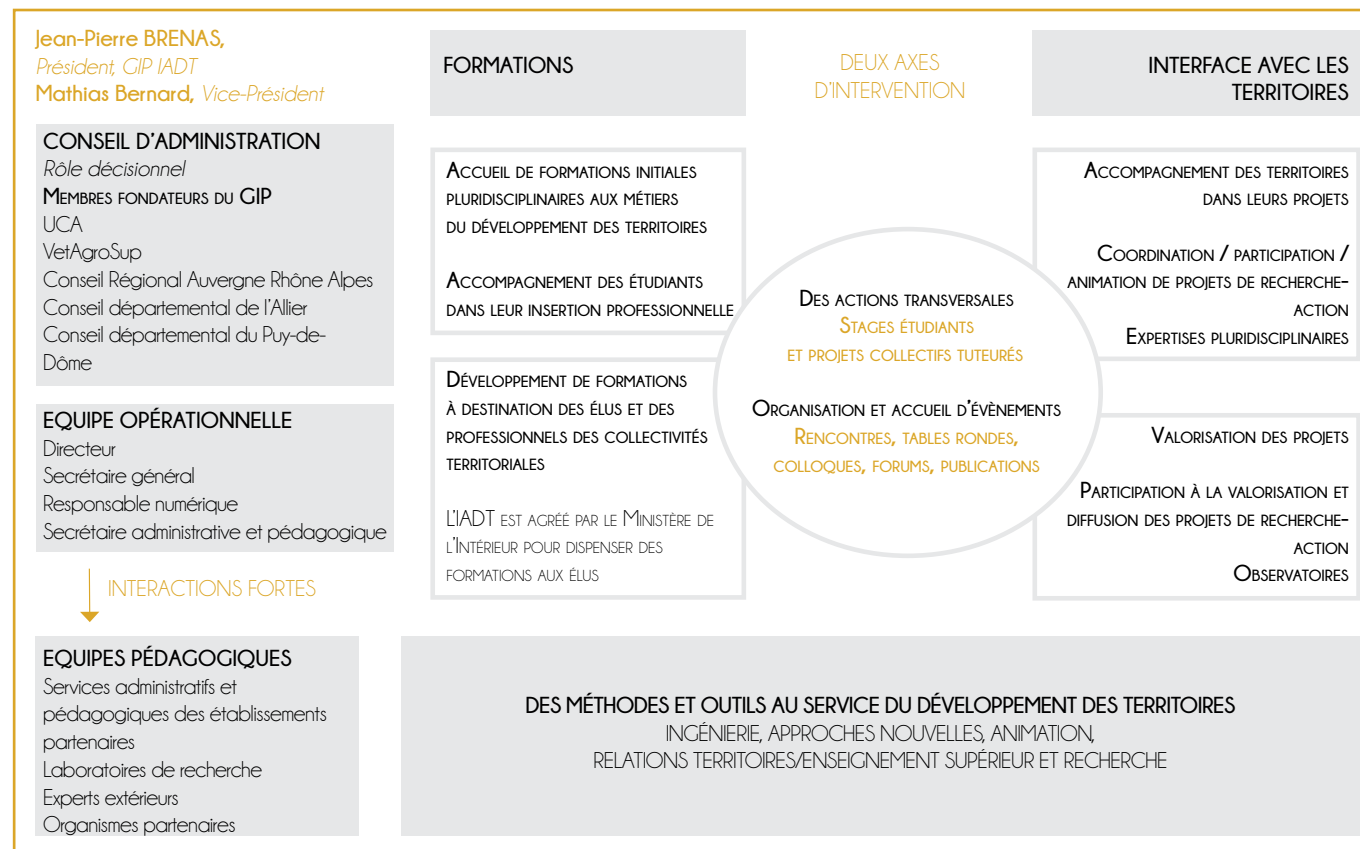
Jean-Pierre BRENAS,
Président, GIP IADT
Mathias Bernard, Vice-Président

CONSEIL D'ADMINISTRATION
Rôle décisionnel
Membres fondateurs du GIP
UCA
VetAgroSup
Conseil Régional Auvergne Rhône Alpes
Conseil départemental de l'Allier
Conseil départemental du Puy-de-Dôme

EQUIPE OPÉRATIONNELLE
Directeur
Secrétaire général
Responsable numérique
Secrétaire administrative et pédagogique

INTERACTIONS FORTES

EQUIPES PÉDAGOGIQUES
Services administratifs et pédagogiques des établissements partenaires
Laboratoires de recherche
Experts extérieurs
Organismes partenaires

FORMATIONS

DEUX AXES D'INTERVENTION

INTERFACE AVEC LES TERRITOIRES

Accueil de formations initiales pluridisciplinaires aux métiers du développement des territoires

Accompagnement des étudiants dans leur insertion professionnelle

Développement de formations à destination des élus et des professionnels des collectivités territoriales

L'IADT est agréé par le Ministère de l'Intérieur pour dispenser des formations aux élus

Des actions transversales
Stages étudiants
et projets collectifs tuteurés

Organisation et accueil d'évènements
Rencontres, tables rondes, colloques, forums, publications

Accompagnement des territoires dans leurs projets

Coordination / participation / animation de projets de recherche-action
Expertises pluridisciplinaires

Valorisation des projets

Participation à la valorisation et diffusion des projets de recherche-action
Observatoires

DES MÉTHODES ET OUTILS AU SERVICE DU DÉVELOPPEMENT DES TERRITOIRES
INGÉNIERIE, APPROCHES NOUVELLES, ANIMATION,
RELATIONS TERRITOIRES/ENSEIGNEMENT SUPÉRIEUR ET RECHERCHE